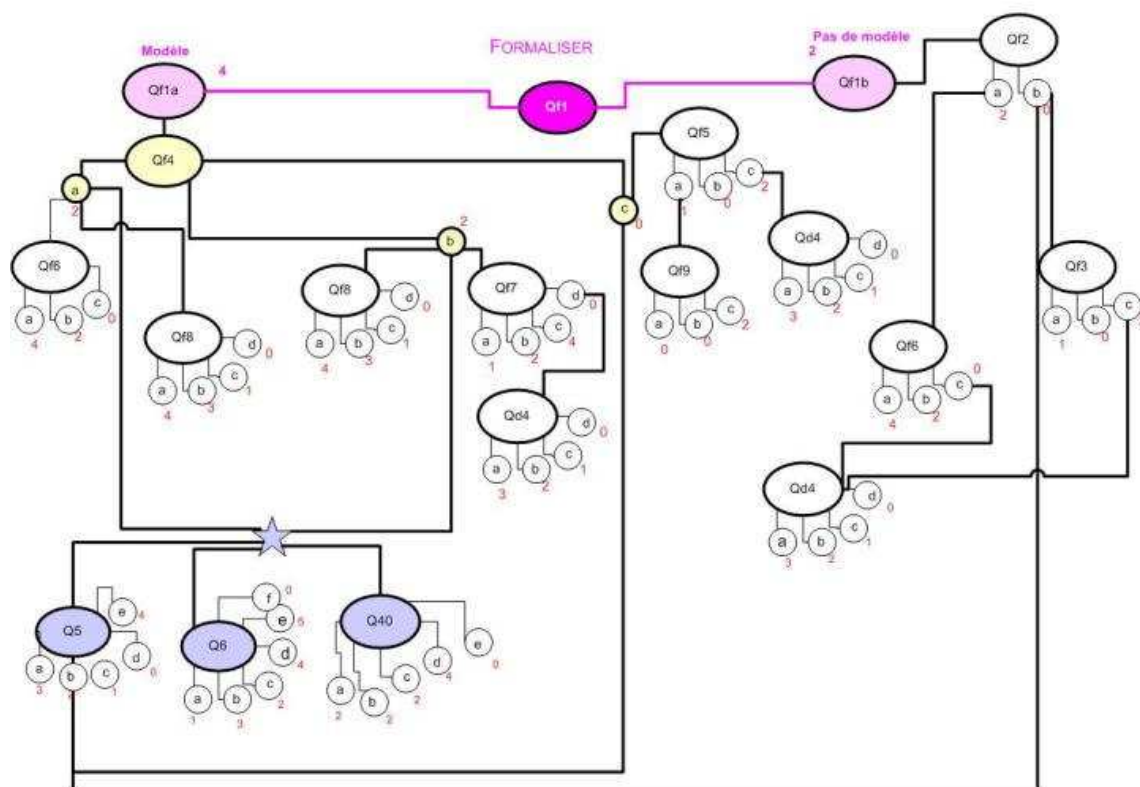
Modèle
4
Qf1a
FORMALISER
Qf1
Pas de modèle
2
Qf1b
Qf2
a
2
b
0
Qf4
a
2
Qf6
a
4
b
2
c
0
Qf8
d
0
a
4
b
3
c
1
b
2
Qf8
d
0
a
4
b
3
c
1
Qf7
d
0
a
1
b
2
c
4
Qd4
d
0
a
3
b
2
c
1
c
0
Qf5
a
1
b
0
c
2
Qf9
a
0
b
0
c
2
Qd4
d
0
a
3
b
2
c
1
Qf3
a
1
b
0
c
Qf6
a
4
b
2
c
0
Qd4
d
0
a
3
b
2
c
1
Q5
e
4
a
3
b
c
1
d
0
Q6
f
0
e
5
d
4
a
1
b
3
c
2
Q40
e
0
a
2
b
2
c
2
d
4